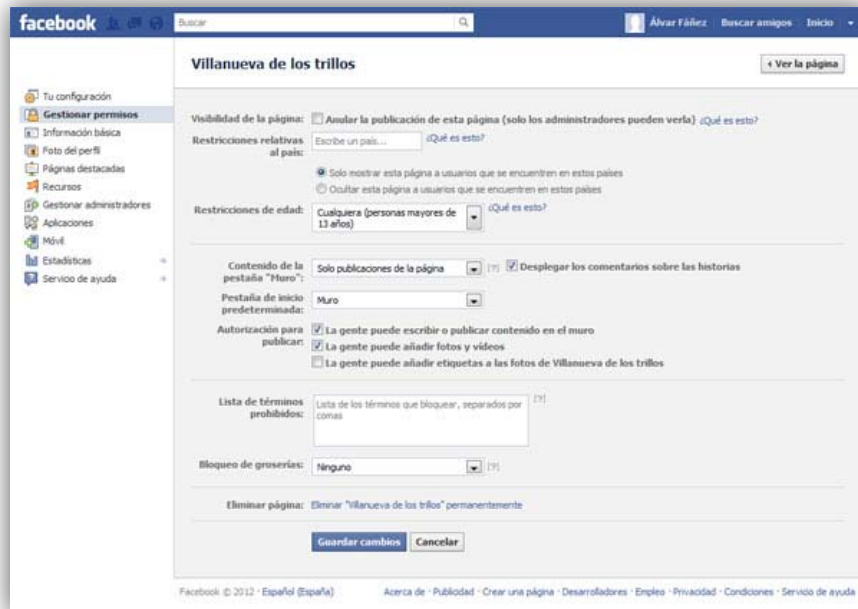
facebook

Buscar

Álvar Fáñez Buscar amigos Inicio

Villanueva de los trillos

‹ Ver la página

Tu configuración
Gestionar permisos
Información básica
Foto del perfil
Páginas destacadas
Recursos
Gestionar administradores
Aplicaciones
Móvil
Estadísticas
Servicio de ayuda

Visibilidad de la página: Anular la publicación de esta página (solo los administradores pueden verla) ¿Qué es esto?

Restricciones relativas al país: Escribe un país... ¿Qué es esto?

Solo mostrar esta página a usuarios que se encuentren en estos países
Ocultar esta página a usuarios que se encuentren en estos países

Restricciones de edad: Cualquiera (personas mayores de 13 años) ¿Qué es esto?

Contenido de la pestaña "Muro": Solo publicaciones de la página [?] Desplegar los comentarios sobre las historias

Pestaña de inicio predeterminada: Muro

Autorización para publicar: La gente puede escribir o publicar contenido en el muro
La gente puede añadir fotos y vídeos
La gente puede añadir etiquetas a las fotos de Villanueva de los trillos

Lista de términos prohibidos: Lista de los términos que bloquear, separados por comas [?]

Bloqueo de groserías: Ninguno [?]

Eliminar página: Eliminar "Villanueva de los trillos" permanentemente

Guardar cambios Cancelar

Facebook © 2012 · Español (España)

Acerca de · Publicidad · Crear una página · Desarrolladores · Empleo · Privacidad · Condiciones · Servicio de ayuda